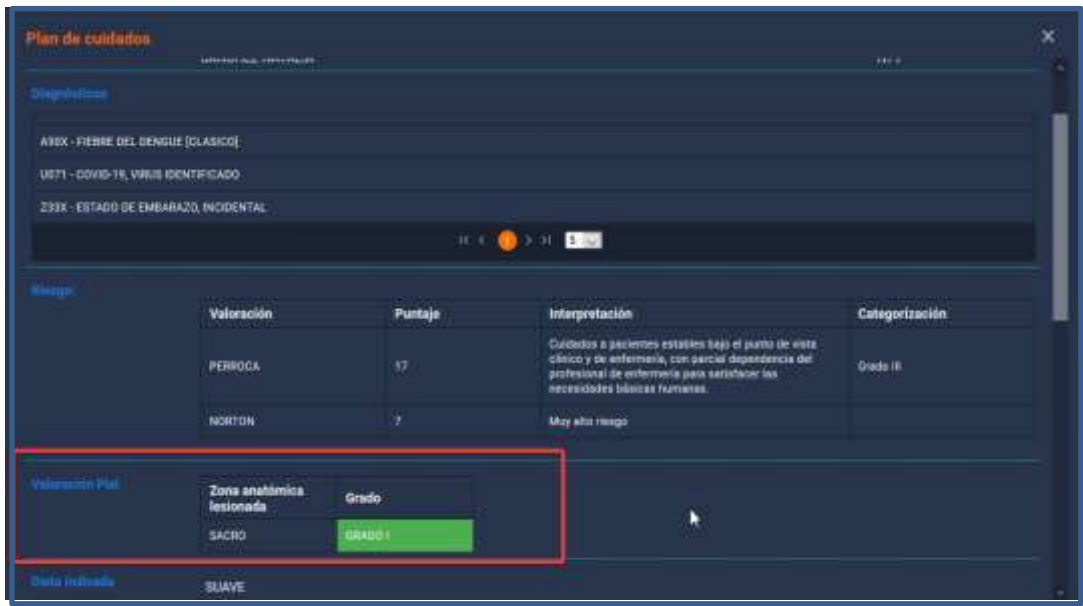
Plan de cuidados

×

Diagnósticos

A90X - FIEBRE DEL DENGUE [CLASICO]

U071 - COVID-19, VIRUS IDENTIFICADO

Z33X - ESTADO DE EMBARAZO, INCIDENTAL

1 5

Riesgo

| Valoración | Puntaje | Interpretación | Categorización |
|---|---|---|---|
| PERROCA | 17 | Cuidados a pacientes estables bajo el punto de vista clínico y de enfermería, con parcial dependencia del profesional de enfermería para satisfacer las necesidades básicas humanas. | Grado III |
| NORTON | 7 | Muy alto riesgo | |

Valoración Piel

| Zona anatómica lesionada | Grado |
|---|---|
| SACRO | GRADO I |

Dieta indicada

SUAVE